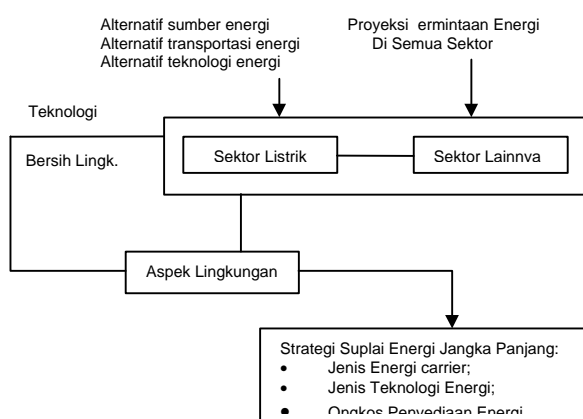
Alternatif sumber energi
Alternatif transportasi energi
Alternatif teknologi energi

Proyeksi ermintaan Energi
Di Semua Sektor

Teknologi

Bersih Lingk.

Sektor Listrik

Sektor Lainnva

Aspek Lingkungan

Strategi Suplai Energi Jangka Panjang:
• Jenis Energi carrier;
• Jenis Teknologi Energi;
• Ongkos Penyediaan Energi
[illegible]